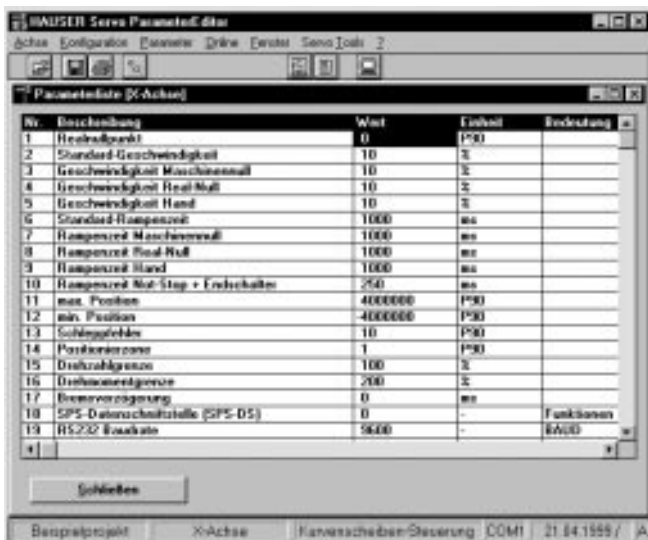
HAUSER Servo ParameterEditor

Achse Konfiguration Parameter Online Fenster Servo Tools ?

Parameterliste [X-Achse]

| Nr. | Beschreibung | Wert | Einheit | Bedeutung |
|---|---|---|---|---|
| 1 | Realnullpunkt | 0 | P90 | |
| 2 | Standard-Geschwindigkeit | 10 | % | |
| 3 | Geschwindigkeit Maschinennull | 10 | % | |
| 4 | Geschwindigkeit Real-Null | 10 | % | |
| 5 | Geschwindigkeit Hand | 10 | % | |
| 6 | Standard-Rampenzeit | 1000 | ms | |
| 7 | Rampenzeit Maschinennull | 1000 | ms | |
| 8 | Rampenzeit Real-Null | 1000 | ms | |
| 9 | Rampenzeit Hand | 1000 | ms | |
| 10 | Rampenzeit Not-Stop + Endschalter | 250 | ms | |
| 11 | max. Position | 40000000 | P90 | |
| 12 | min. Position | -40000000 | P90 | |
| 13 | Schleppfehler | 10 | P90 | |
| 14 | Positionierzone | 1 | P90 | |
| 15 | Drehzahlgrenze | 100 | % | |
| 16 | Drehmomentgrenze | 200 | % | |
| 17 | Bremsverzögerung | 0 | ms | |
| 18 | SPS-Datenschnittstelle (SPS-DS) | 0 | - | Funktionen |
| 19 | RS232 Baudrate | 9600 | - | BAUD |

Schließen

Beispielprojekt | X-Achse | Kurvenscheiben-Steuerung | COM1 | 21.04.1999 / | A